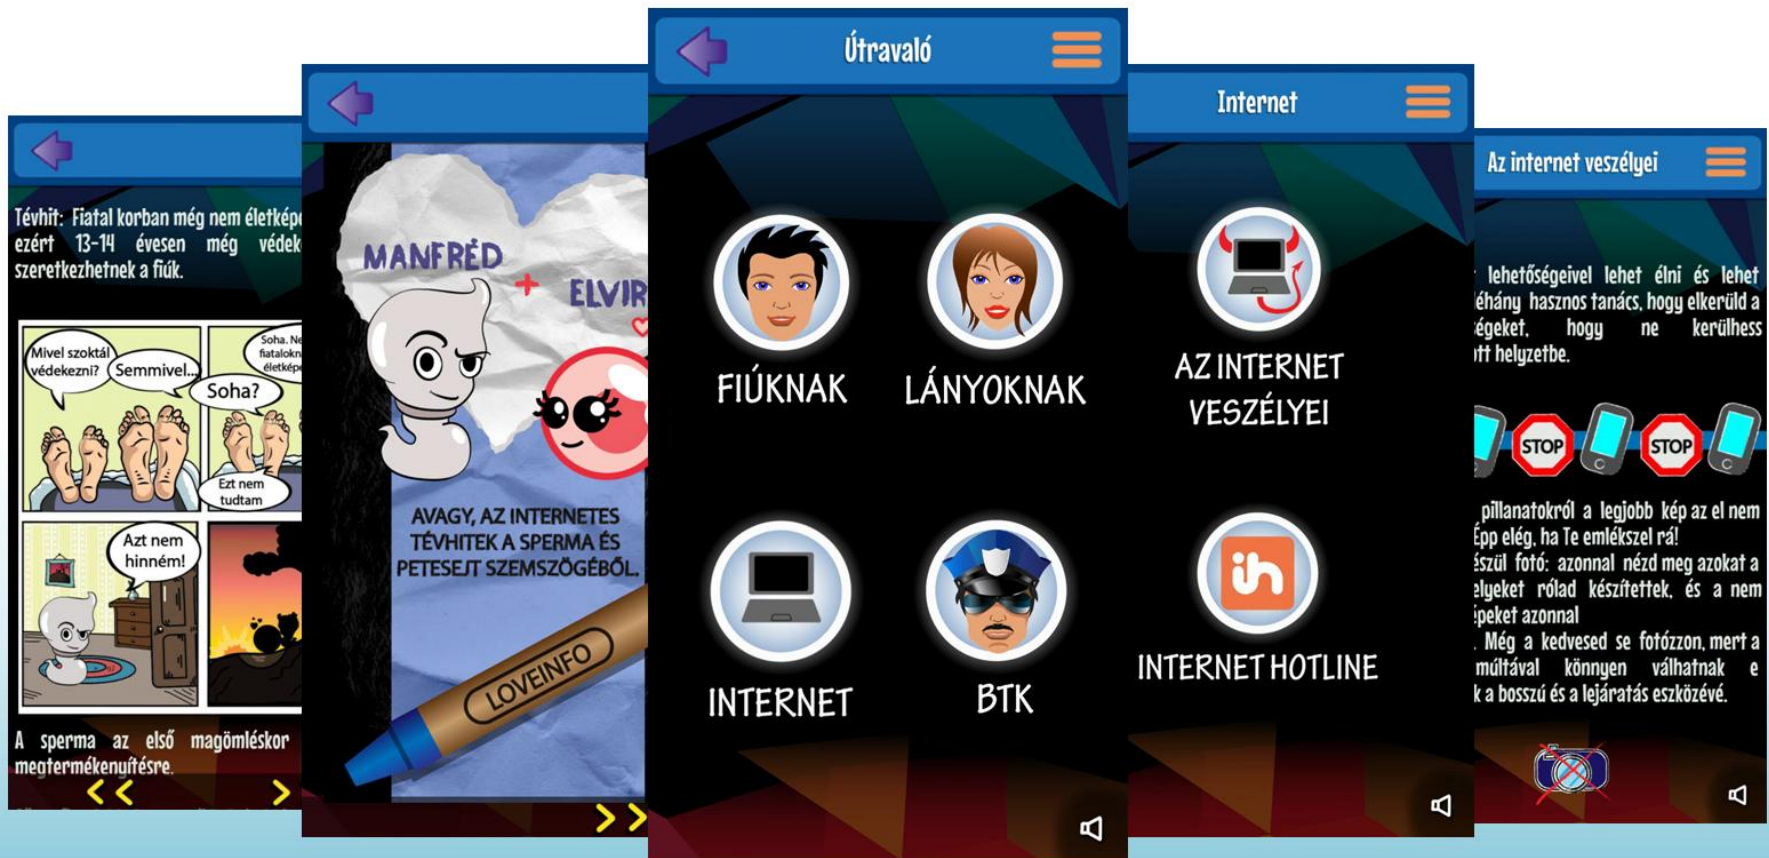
Tévhit: Fiatal korban még nem életkép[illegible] ezért 13-14 évesen még védek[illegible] szeretkezhetnek a fiúk.

Mivel szoktál védekezni?

Semmivel...

Soha?

Soha. Ne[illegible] fiatalokn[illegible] életkép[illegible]

Ezt nem tudtam

Azt nem hinném!

A sperma az első magömléskor megtermékenyítésre.

MANFRÉD + ELVIR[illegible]

AVAGY, AZ INTERNETES TÉVHITEK A SPERMA ÉS PETESEJT SZEMSZÖGÉBŐL.

LOVEINFO

Útravaló

FIÚKNAK

LÁNYOKNAK

INTERNET

BTK

Internet

AZ INTERNET VESZÉLYEI

INTERNET HOTLINE

Az internet veszélyei

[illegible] lehetőségeivel lehet élni és lehet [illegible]éhány hasznos tanács, hogy elkerüld a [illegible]égeket, hogy ne kerülhess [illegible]tt helyzetbe.

STOP

STOP

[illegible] pillanatokról a legjobb kép az el nem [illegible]épp elég, ha Te emlékszel rá! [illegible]észül fotó: azonnal nézd meg azokat a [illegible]elyeket rólad készítettek, és a nem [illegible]épeket azonnal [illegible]. Még a kedvesed se fotózzon, mert a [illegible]múltával könnyen válhatnak e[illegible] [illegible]k a bosszú és a lejáratás eszközévé.